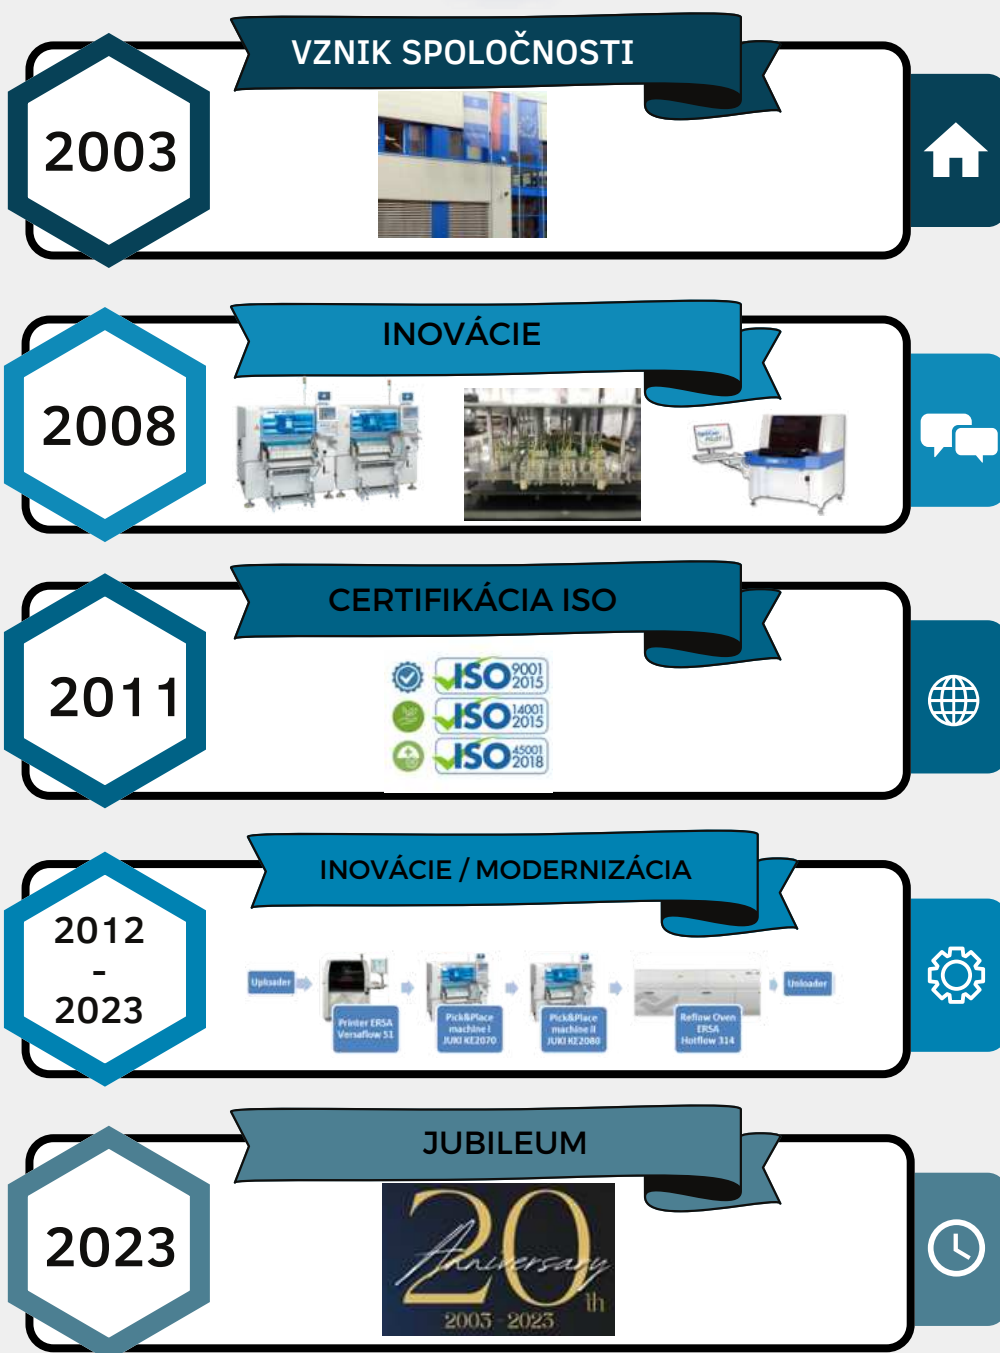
2003

VZNIK SPOLOČNOSTI

2008

INOVÁCIE

2011

CERTIFIKÁCIA ISO

ISO 9001 2015

ISO 14001 2015

ISO 45001 2018

2012 - 2023

INOVÁCIE / MODERNIZÁCIA

Uploader

Printer ERSA Versaflow S1

Pick&Place machine I JUKI KE2070

Pick&Place machine II JUKI KE2080

Reflow Oven ERSA Hotflow 3/4

Unloader

2023

JUBILEUM

20 Anniversary th

2003 - 2023